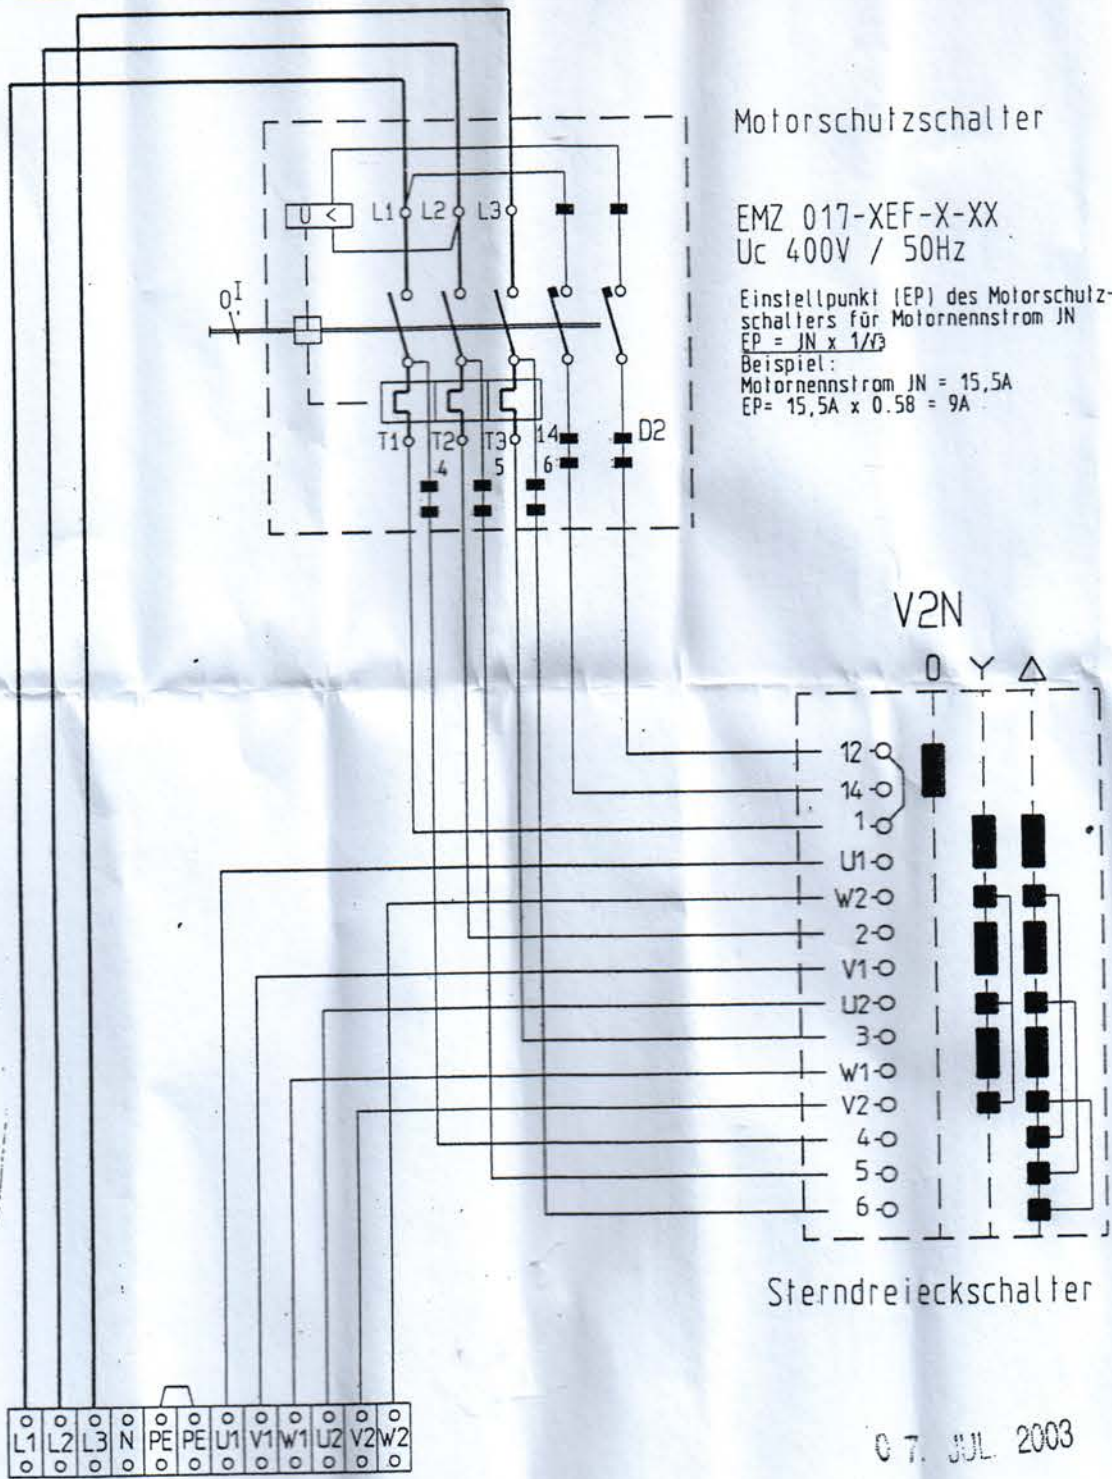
Motorschutzschalter

EMZ 017-XEF-X-XX
Uc 400V / 50Hz

Einstellpunkt (EP) des Motorschutzschalters für Motornennstrom JN
EP = JN x $1/\sqrt{3}$
Beispiel:
Motornennstrom JN = 15,5A
EP= 15,5A x 0.58 = 9A

U <
L1 L2 L3
0 I
T1 T2 T3 14
4 5 6
D2

V2N
0 Y Δ

12
14
1
U1
W2
2
V1
U2
3
W1
V2
4
5
6

Sterndreieckschalter

| L1 | L2 | L3 | N | PE | PE | U1 | V1 | W1 | U2 | V2 | W2 |
|---|---|---|---|---|---|---|---|---|---|---|---|

07. JUL. 2003